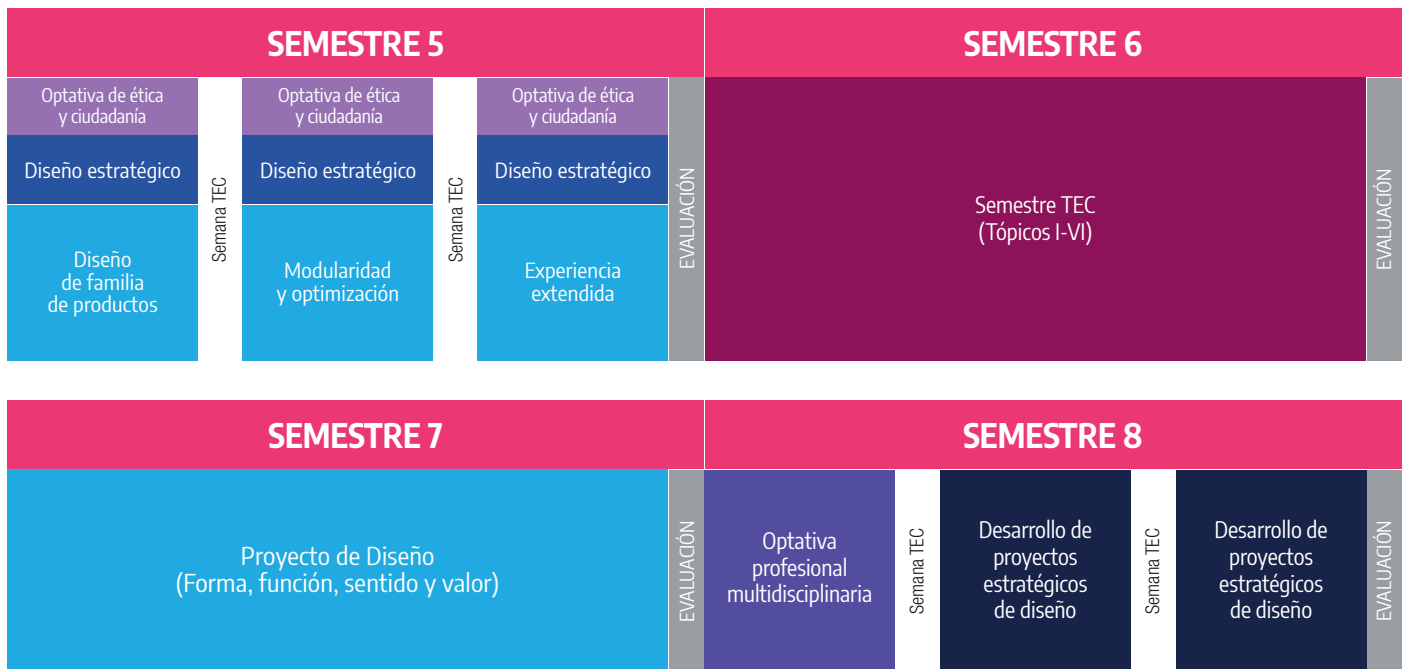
SEMESTRE 5

Optativa de ética y ciudadanía

Diseño estratégico

Diseño de familia de productos

Semana TEC

Optativa de ética y ciudadanía

Diseño estratégico

Modularidad y optimización

Semana TEC

Optativa de ética y ciudadanía

Diseño estratégico

Experiencia extendida

EVALUACIÓN

SEMESTRE 6

Semestre TEC (Tópicos I-VI)

EVALUACIÓN

SEMESTRE 7

Proyecto de Diseño (Forma, función, sentido y valor)

EVALUACIÓN

SEMESTRE 8

Optativa profesional multidisciplinaria

Semana TEC

Desarrollo de proyectos estratégicos de diseño

Semana TEC

Desarrollo de proyectos estratégicos de diseño

EVALUACIÓN